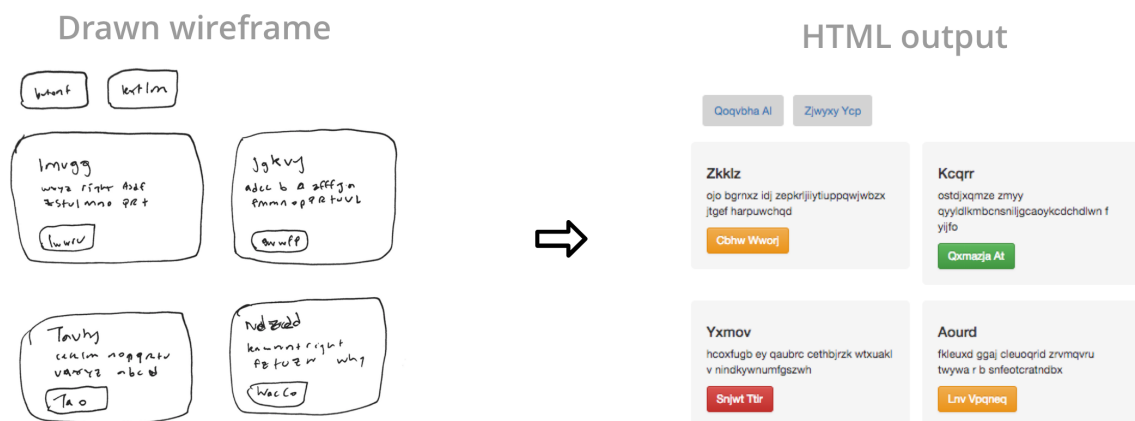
Drawn wireframe

bwtont

kxtlm

lmvgg
wxyz right Asdf
zstulmno qrt

lwwru

Jgkvy
adcc b a zfffgn
pmmnopqRtuVL

bwwff

Tavhy
cehlm nopqrtv
vwxyz abced

Tao

ndzdd
kmmntright
fetuzw why

wacco

HTML output

Qoqvbha Al

Zjwyxy Ycp

Zkklz
ojo bgrnxz idj zepkrjiiiytiuppqwjwbzx jtgef harpuwchqd

Cbhw Wworj

Kcqrr
ostdjxqmze zmyy qyyidlkmbcnsniljgcaoykcdchdlwn f yijfo

Qxmazja At

Yxmov
hcoxfugb ey qaubrc cethbjrzk wtxuakl v nindkywnumfgszwh

Snjwt Ttir

Aourd
fkleuxd ggaj cleuoqrid zrvmqvru twywa r b snfeotcratndbx

Lnv Vpqneq